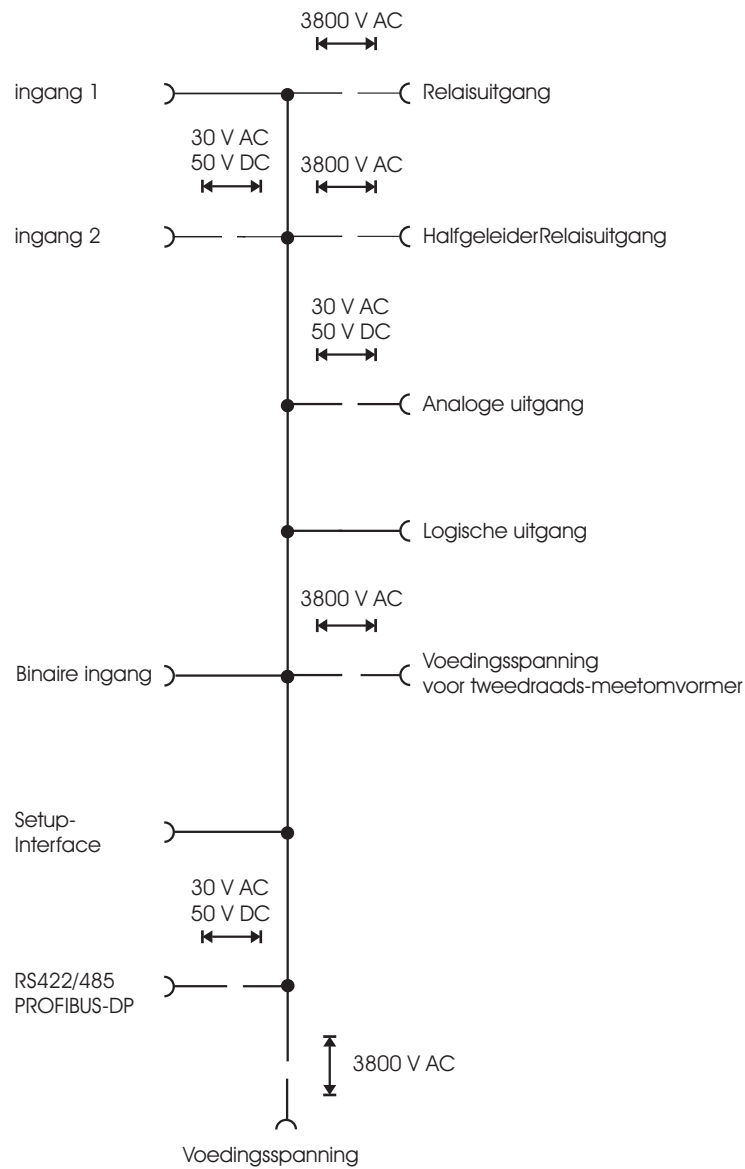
3800 V AC

ingang 1

Relaisuitgang

30 V AC
50 V DC

3800 V AC

ingang 2

HalfgeleiderRelaisuitgang

30 V AC
50 V DC

Analoge uitgang

Logische uitgang

3800 V AC

Binaire ingang

Voedingsspanning
voor tweedraads-meetomvormer

Setup-
Interface

30 V AC
50 V DC

RS422/485
PROFIBUS-DP

3800 V AC

Voedingsspanning